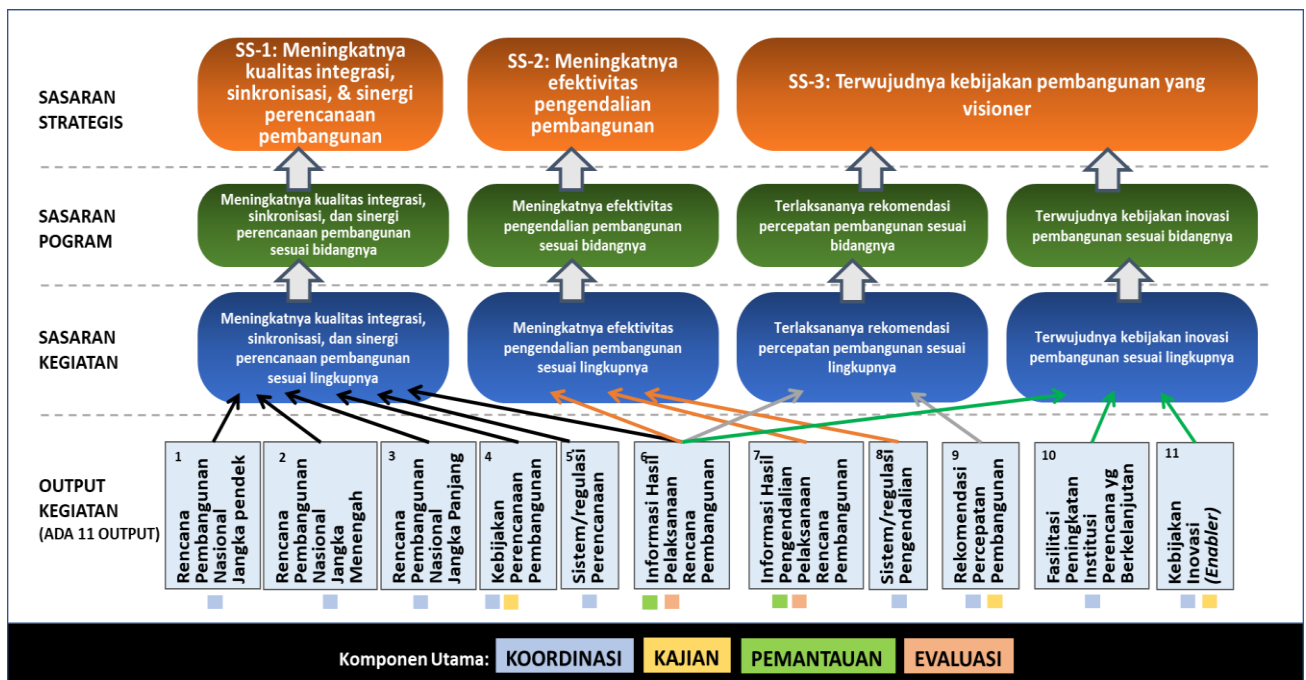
SASARAN STRATEGIS

SS-1: Meningkatnya kualitas integrasi, sinkronisasi, & sinergi perencanaan pembangunan

SS-2: Meningkatnya efektivitas pengendalian pembangunan

SS-3: Terwujudnya kebijakan pembangunan yang visioner

SASARAN POGRAM

Meningkatnya kualitas integrasi, sinkronisasi, dan sinergi perencanaan pembangunan sesuai bidangnya

Meningkatnya efektivitas pengendalian pembangunan sesuai bidangnya

Terlaksananya rekomendasi percepatan pembangunan sesuai bidangnya

Terwujudnya kebijakan inovasi pembangunan sesuai bidangnya

SASARAN KEGIATAN

Meningkatnya kualitas integrasi, sinkronisasi, dan sinergi perencanaan pembangunan sesuai lingkupnya

Meningkatnya efektivitas pengendalian pembangunan sesuai lingkupnya

Terlaksananya rekomendasi percepatan pembangunan sesuai lingkupnya

Terwujudnya kebijakan inovasi pembangunan sesuai lingkupnya

OUTPUT KEGIATAN (ADA 11 OUTPUT)

1 Rencana Pembangunan Nasional Jangka pendek

2 Rencana Pembangunan Nasional Jangka Menengah

3 Rencana Pembangunan Nasional Jangka Panjang

4 Kebijakan Perencanaan Pembangunan

5 Sistem/regulasi Perencanaan

6 Informasi Hasil Pelaksanaan Rencana Pembangunan

7 Informasi Hasil Pengendalian Pelaksanaan Rencana Pembangunan

8 Sistem/regulasi Pengendalian

9 Rekomendasi Percepatan Pembangunan

10 Fasilitasi Peningkatan Institusi Perencana yg Berkelanjutan

11 Kebijakan Inovasi (Enabler)

Komponen Utama: KOORDINASI KAJIAN PEMANTAUAN EVALUASI